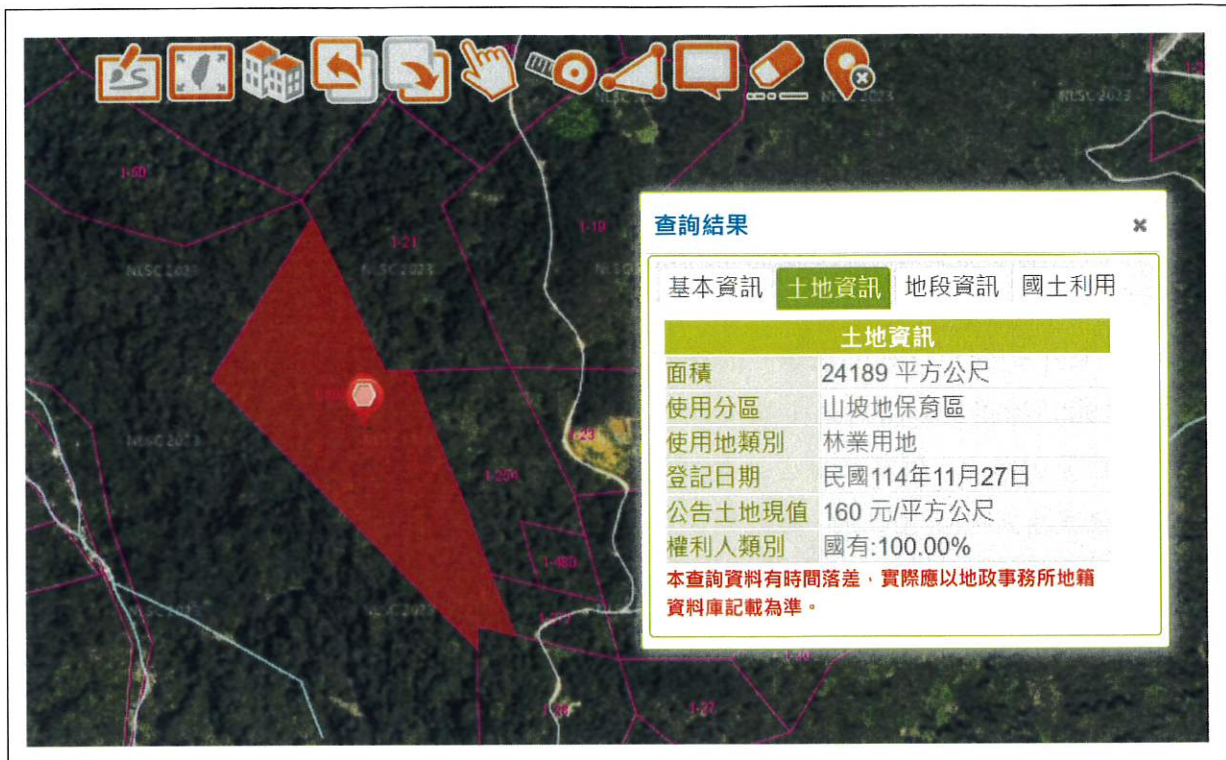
查詢結果

×

基本資訊 土地資訊 地段資訊 國土利用

| 土地資訊 | |
|---|---|
| 面積 | 24189 平方公尺 |
| 使用分區 | 山坡地保育區 |
| 使用地類別 | 林業用地 |
| 登記日期 | 民國114年11月27日 |
| 公告土地現值 | 160 元/平方公尺 |
| 權利人類別 | 國有:100.00% |

本查詢資料有時間落差，實際應以地政事務所地籍資料庫記載為準。

NLSC 2023

NLSC 2023

NLSC 2023

NLSC 2023

NLSC 2023

NLSC 2023

NLSC 2023

NLSC 2023

1-60

1-21

1-19

1-23

1-206

1-480

1-30

1-36

1-27